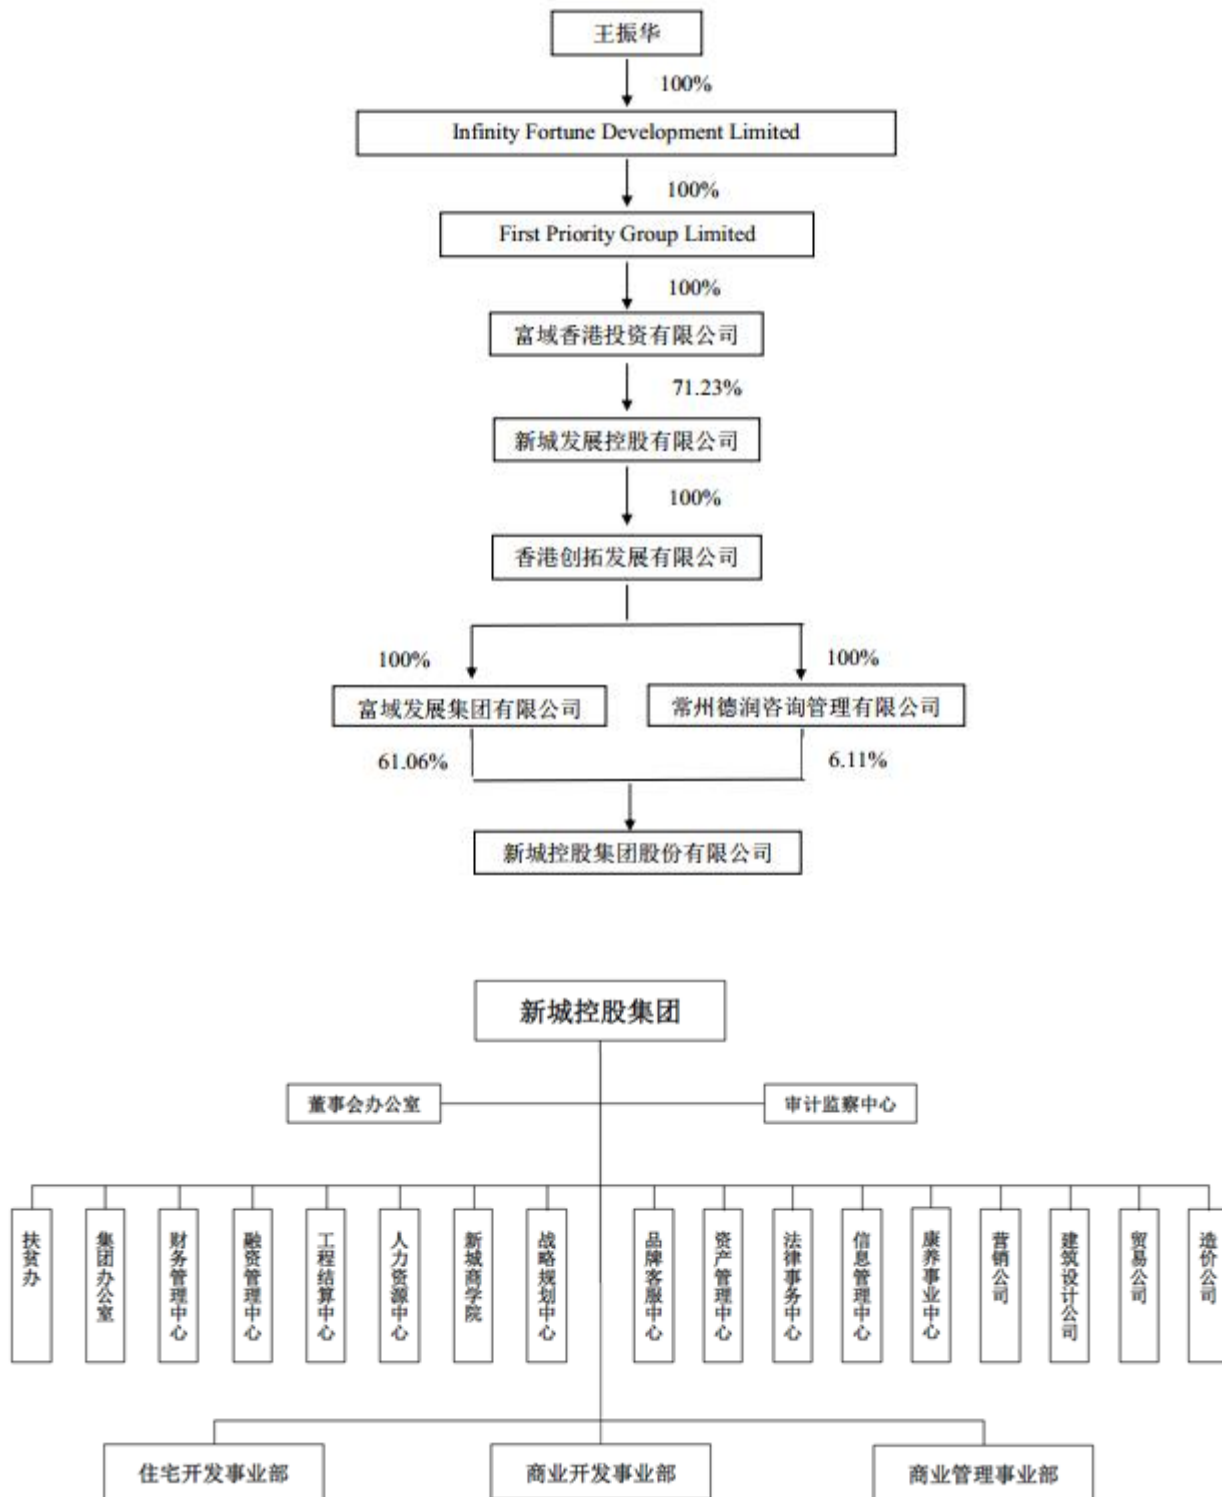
王振华

100%

Infinity Fortune Development Limited

100%

First Priority Group Limited

100%

富域香港投资有限公司

71.23%

新城发展控股有限公司

100%

香港创拓发展有限公司

100%

100%

富域发展集团有限公司

常州德润咨询管理有限公司

61.06%

6.11%

新城控股集团股份有限公司

新城控股集团

董事会办公室

审计监察中心

扶贫办

集团办公室

财务管理中心

融资管理中心

工程结算中心

人力资源中心

新城商学院

战略规划中心

品牌客服中心

资产管理中心

法律事务中心

信息管理中心

康养事业中心

营销公司

建筑设计公司

贸易公司

造价公司

住宅开发事业部

商业开发事业部

商业管理事业部